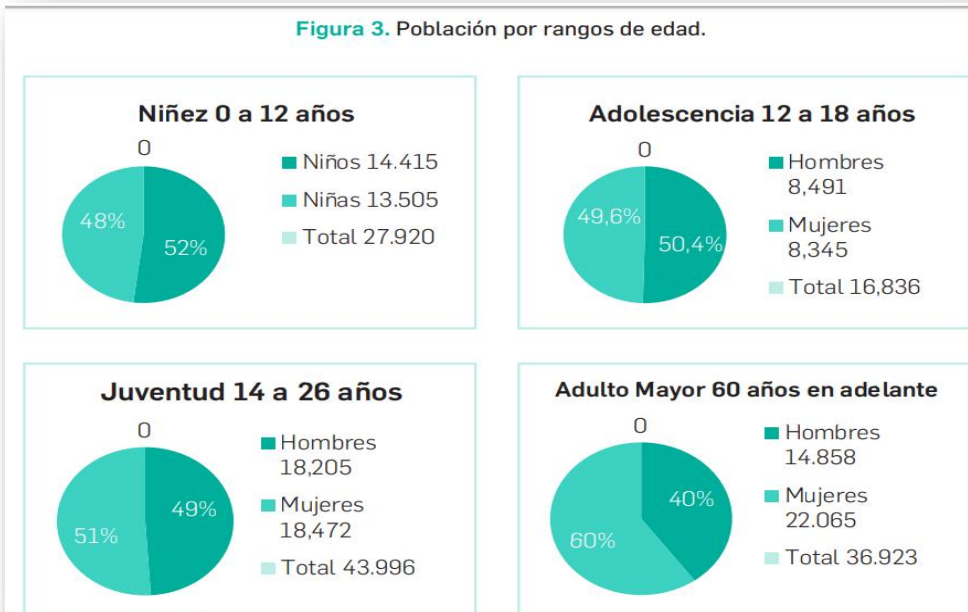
Figura 3. Población por rangos de edad.

Niñez 0 a 12 años

0

48%

52%

Niños 14.415

Niñas 13.505

Total 27.920

Adolescencia 12 a 18 años

0

49,6%

50,4%

Hombres 8,491

Mujeres 8,345

Total 16,836

Juventud 14 a 26 años

0

51%

49%

Hombres 18,205

Mujeres 18,472

Total 43.996

Adulto Mayor 60 años en adelante

0

60%

40%

Hombres 14.858

Mujeres 22.065

Total 36.923